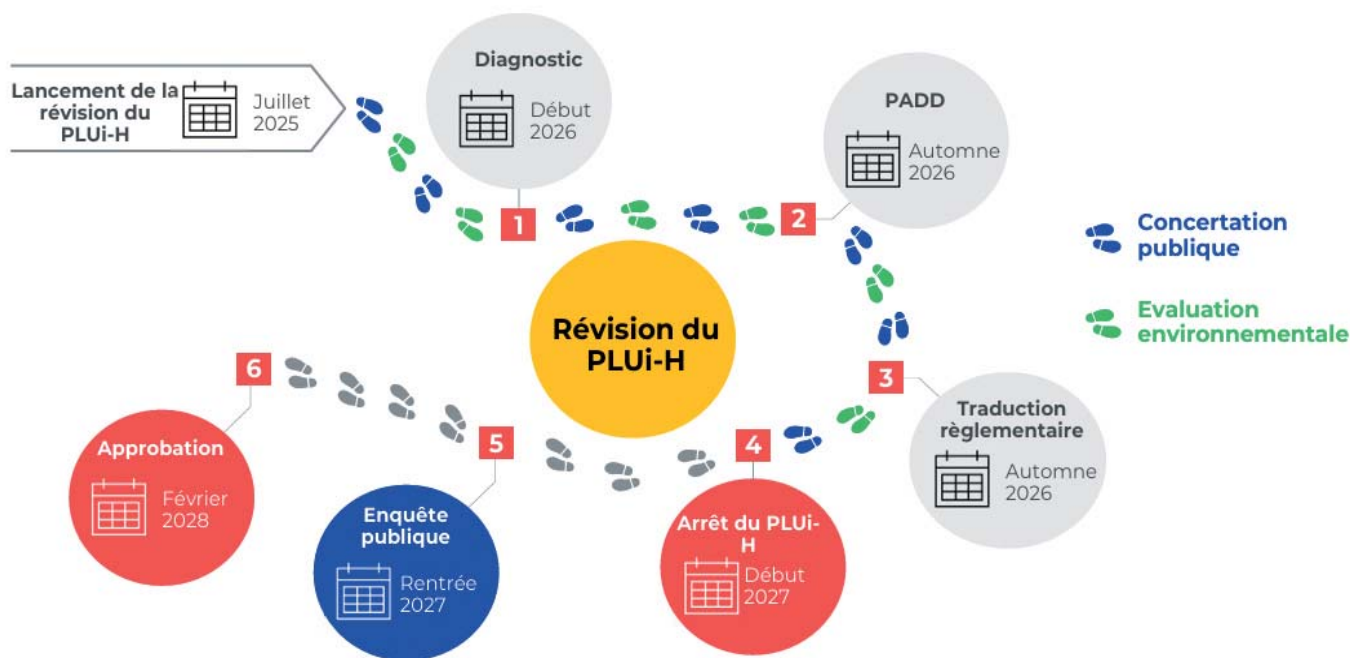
Lancement de la révision du PLUi-H

Juillet 2025

Diagnostic

Début 2026

1

PADD

Automne 2026

2

Concertation publique

Evaluation environnementale

Révision du PLUi-H

3

Traduction règlementaire

Automne 2026

4

Arrêt du PLUi-H

Début 2027

5

Enquête publique

Rentrée 2027

6

Approbation

Février 2028